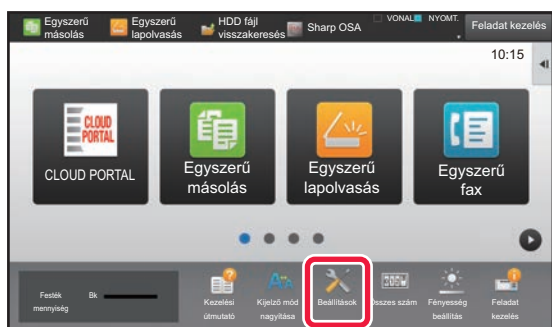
Egyszerű másolás
Egyszerű lapolvasás
HDD fájl visszakeresés
Sharp OSA
VONAL
NYOMT.
Feladat kezelés
10:15
CLOUD PORTAL
CLOUD PORTAL
Egyszerű másolás
Egyszerű lapolvasás
Egyszerű fax
Festék mennyiség
Bk
Kezelési útmutató
Kijelző mód nagyítása
Beállítások
Összes szám
Fényesség beállítás
Feladat kezelés